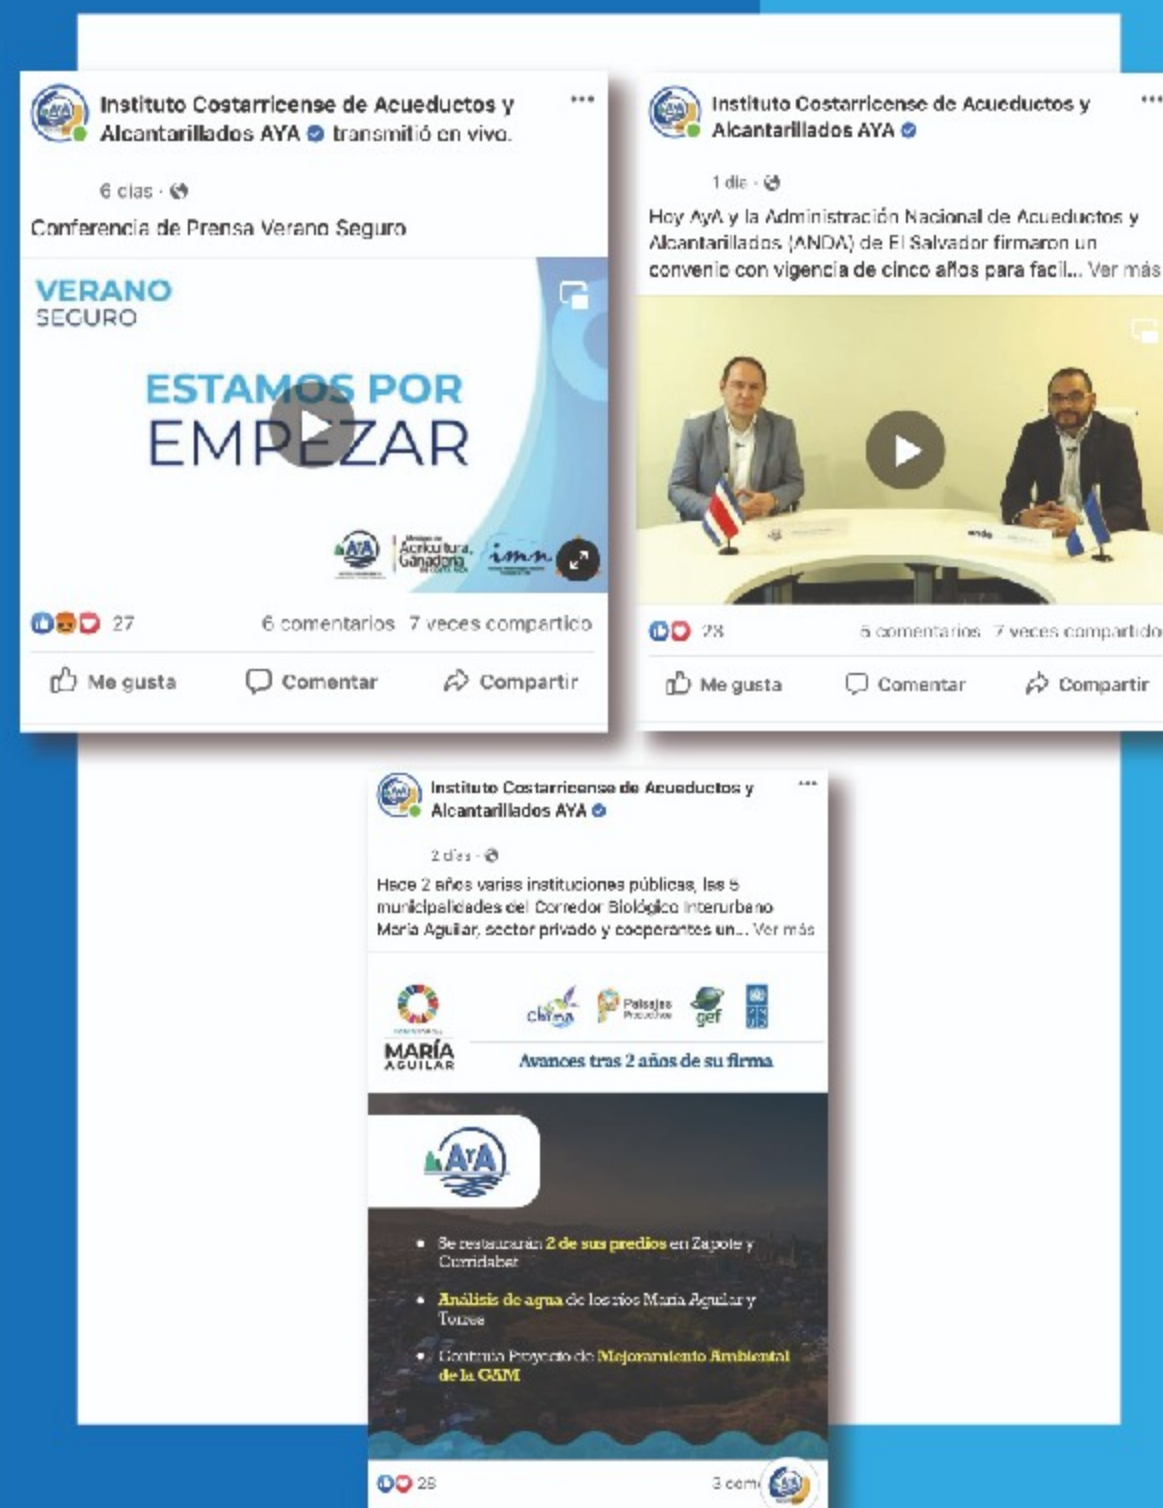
Instituto Costarricense de Acueductos y Alcantarillados AYA transmitió en vivo.

6 días ·

Conferencia de Prensa Verano Seguro

VERANO SEGURO

ESTAMOS POR EMPEZAR

AyA | Ministerio de Agricultura y Ganadería | imn

27

6 comentarios 7 veces compartido

Me gusta Comentar Compartir

Instituto Costarricense de Acueductos y Alcantarillados AYA

1 día ·

Hoy AyA y la Administración Nacional de Acueductos y Alcantarillados (ANDA) de El Salvador firmaron un convenio con vigencia de cinco años para facil... Ver más

anda

28

5 comentarios 7 veces compartido

Me gusta Comentar Compartir

Instituto Costarricense de Acueductos y Alcantarillados AYA

2 días ·

Hace 2 años varias instituciones públicas, las 5 municipalidades del Corredor Biológico Interurbano María Aguilar, sector privado y cooperantes un... Ver más

MARÍA AGUILAR

clima Paisajes Productivos gef

Avances tras 2 años de su firma

AyA

• Se restaurarán 2 de sus predios en Zapote y Curridabat

• Análisis de agua de los ríos María Aguilar y Torres

• Continúa Proyecto de Mejoramiento Ambiental de la GAM

28

3 com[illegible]